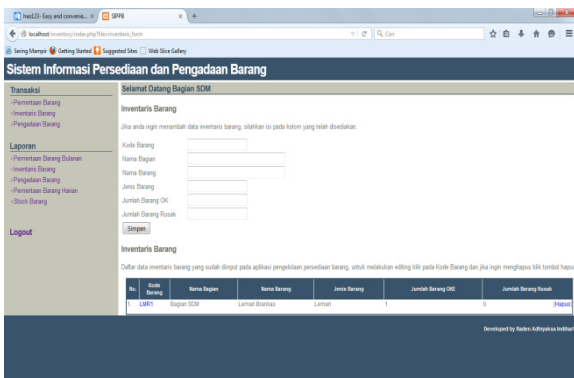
host123- Easy and convenie... × SPPB × +

localhost/inventory/index.php?file=inventaris_form

Q Cari

Sering Mampir Getting Started Suggested Sites Web Slice Gallery

Sistem Informasi Persediaan dan Pengadaan Barang

Transaksi
›Permintaan Barang
›Inventaris Barang
›Pengadaan Barang

Laporan
›Permintaan Barang Bulanan
›Inventaris Barang
›Pengadaan Barang
›Permintaan Barang Harian
›Stock Barang

Logout

Selamat Datang Bagian SDM

Inventaris Barang

Jika anda ingin menambah data inventaris barang, silahkan isi pada kolom yang telah disediakan.

Kode Barang
Nama Bagian
Nama Barang
Jenis Barang
Jumlah Barang OK
Jumlah Barang Rusak

Simpan

Inventaris Barang

Daftar data inventaris barang yang sudah diinput pada aplikasi pengelolaan persediaan barang, untuk melakukan editing klik pada Kode Barang dan jika ingin menghapus klik tombol hapus

| No. | Kode Barang | Nama Bagian | Nama Barang | Jenis Barang | Jumlah Barang OKE | Jumlah Barang Rusak | |
|---|---|---|---|---|---|---|---|
| 1. | LMR1 | Bagian SDM | Lemari Brankas | Lemari | 1 | 0 | [Hapus] |

Developed by Raden Adhiyaksa Indihar